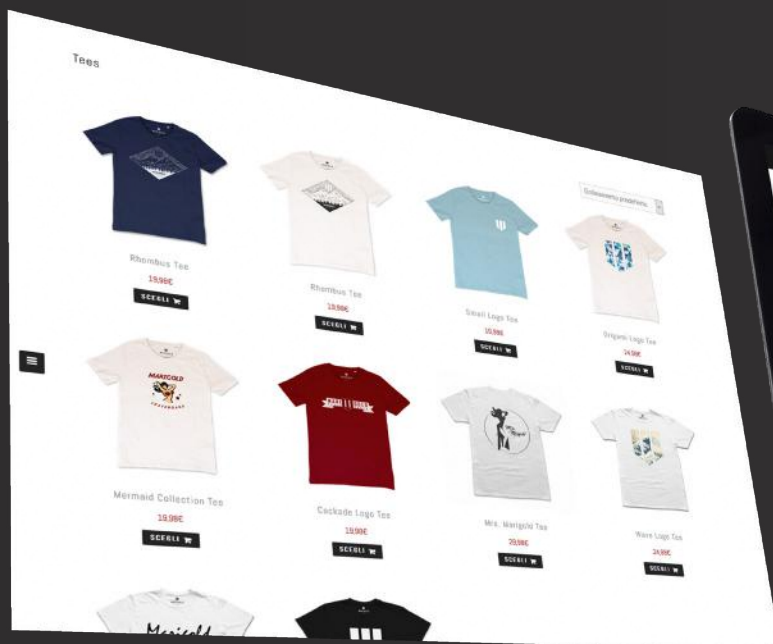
Tees

Ordinamento predefinito

Rhombus Tee
19,99€
SCEGLI

Rhombus Tee
19,99€
SCEGLI

Small Logo Tee
15,99€
SCEGLI

Origami Logo Tee
24,99€
SCEGLI

Mermaid Collection Tee
19,99€
SCEGLI

Cockade Logo Tee
19,99€
SCEGLI

Mrs. Marigold Tee
29,99€
SCEGLI

Wave Logo Tee
24,99€
SCEGLI